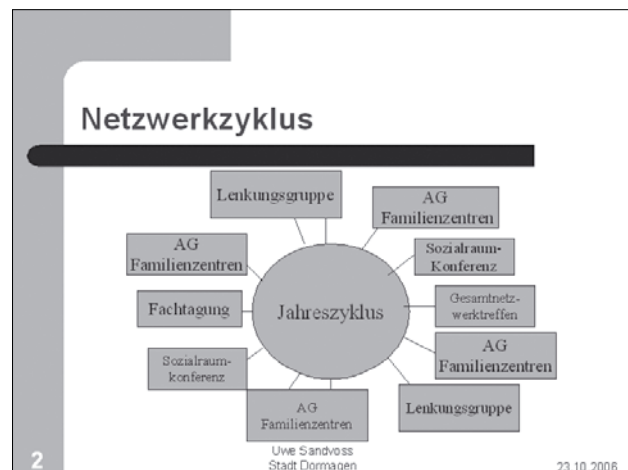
Netzwerkzyklus

Lenkungsgruppe

AG Familienzentren

Sozialraum-Konferenz

Gesamtnetz-werktreffen

AG Familienzentren

Lenkungsgruppe

AG Familienzentren

Sozialraum-konferenz

Fachtagung

AG Familienzentren

Jahreszyklus

2

Uwe Sandvoss
Stadt Dormagen

23.10.2006